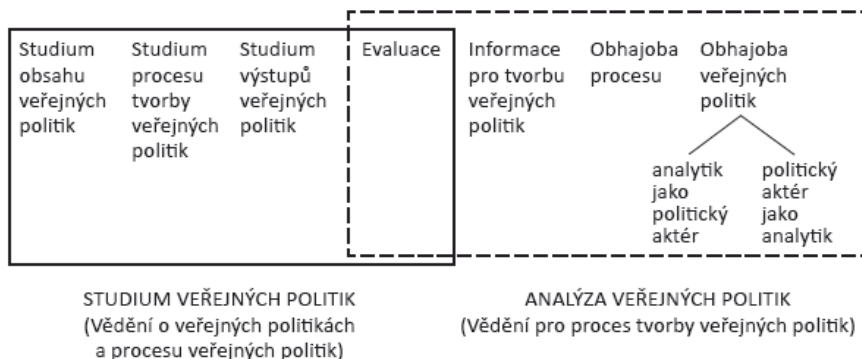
Studium obsahu veřejných politik

Studium procesu tvorby veřejných politik

Studium výstupů veřejných politik

Evaluace

Informace pro tvorbu veřejných politik

Obhajoba procesu

Obhajoba veřejných politik

analytik jako politický aktér

politický aktér jako analytik

STUDIUM VEŘEJNÝCH POLITIK
(Vědění o veřejných politikách a procesu veřejných politik)

ANALÝZA VEŘEJNÝCH POLITIK
(Vědění pro proces tvorby veřejných politik)